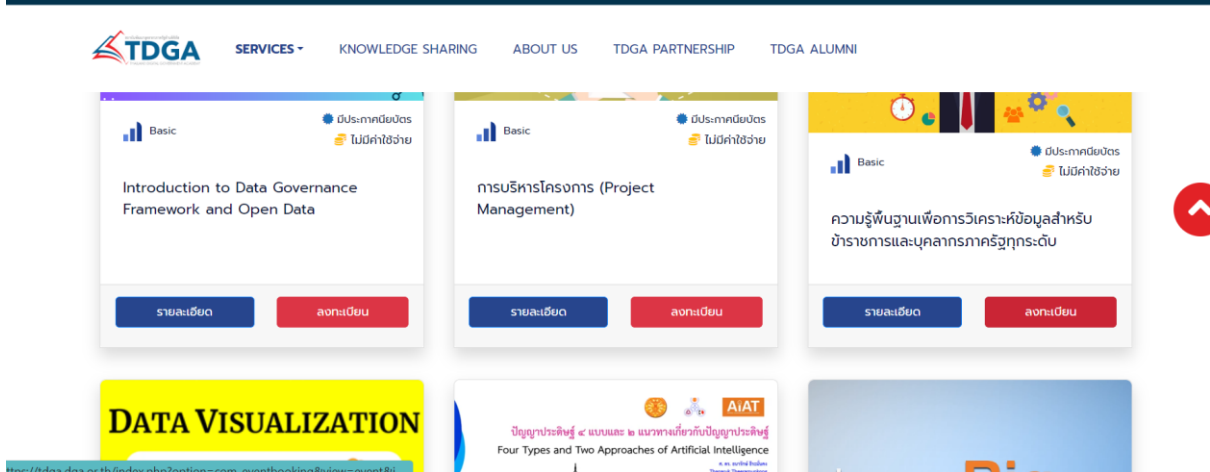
TDGA

SERVICES ▾ KNOWLEDGE SHARING ABOUT US TDGA PARTNERSHIP TDGA ALUMNI

Basic
มีประกาศนียบัตร
ไม่มีค่าใช้จ่าย

Introduction to Data Governance Framework and Open Data

รายละเอียด ลงทะเบียน

Basic
มีประกาศนียบัตร
ไม่มีค่าใช้จ่าย

การบริหารโครงการ (Project Management)

รายละเอียด ลงทะเบียน

Basic
มีประกาศนียบัตร
ไม่มีค่าใช้จ่าย

ความรู้พื้นฐานเพื่อการวิเคราะห์ข้อมูลสำหรับข้าราชการและบุคลากรภาครัฐทุกระดับ

รายละเอียด ลงทะเบียน

DATA VISUALIZATION

AiAT
ปัญญาประดิษฐ์ ๔ แบบและ ๒ แนวทางเกี่ยวกับปัญญาประดิษฐ์
Four Types and Two Approaches of Artificial Intelligence

https://tdga.dga.or.th/index.php?option=com_eventbooking&view=event&i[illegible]